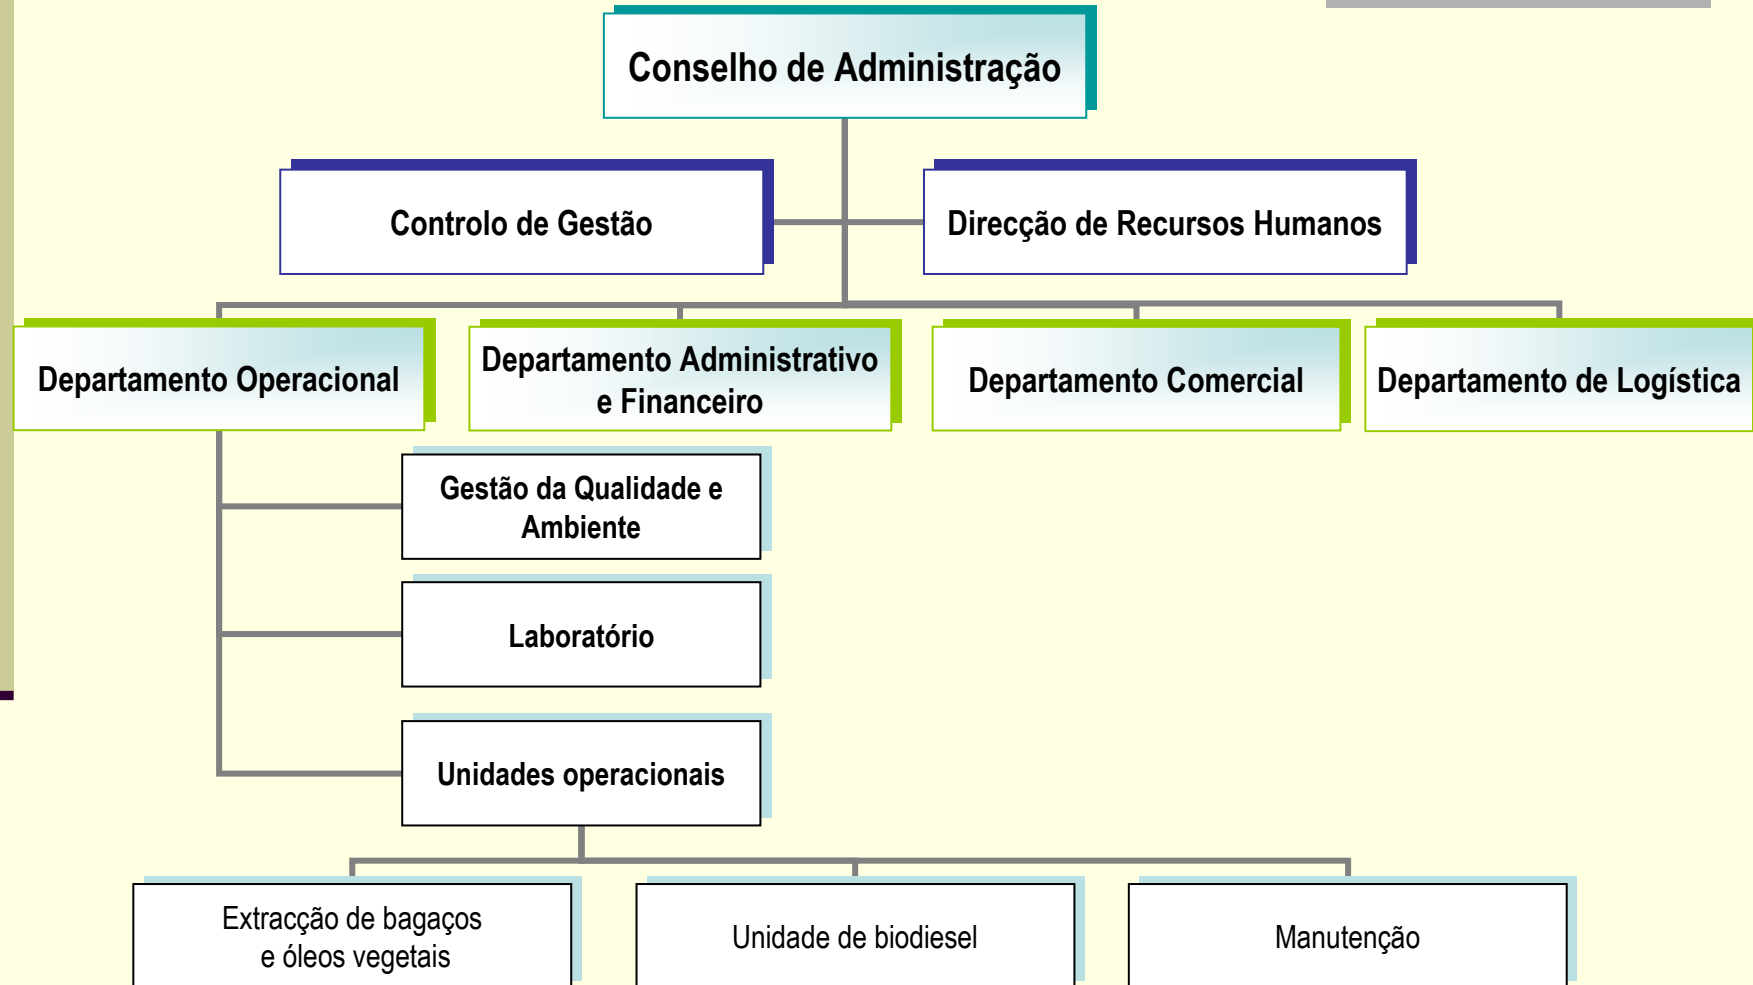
Conselho de Administração

Controlo de Gestão

Direcção de Recursos Humanos

Departamento Operacional

Departamento Administrativo e Financeiro

Departamento Comercial

Departamento de Logística

Gestão da Qualidade e Ambiente

Laboratório

Unidades operacionais

Extracção de bagaços e óleos vegetais

Unidade de biodiesel

Manutenção